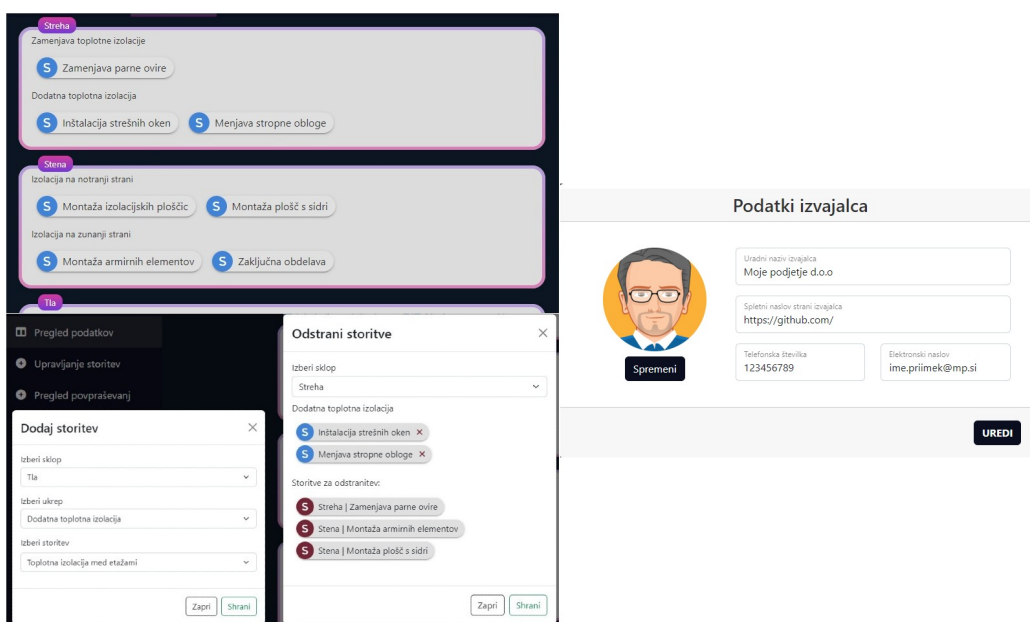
Streha
Zamenjava toplotne izolacije
S Zamenjava parne ovire
Dodatna toplotna izolacija
S Inštalacija strešnih oken S Menjava stropne obloge

Stena
Izolacija na notranji strani
S Montaža izolacijskih ploščic S Montaža plošč s sidri
Izolacija na zunanji strani
S Montaža armirnih elementov S Zaključna obdelava

Tla

Pregled podatkov
Upravljanje storitev
Pregled povpraševanj

Dodaj storitev
Izberi sklop
Tla
Izberi ukrep
Dodatna toplotna izolacija
Izberi storitev
Toplotna izolacija med etažami
Zapri Shrani

Odstrani storitve
Izberi sklop
Streha
Dodatna toplotna izolacija
S Inštalacija strešnih oken ×
S Menjava stropne obloge ×
Storitve za odstranitev:
S Streha | Zamenjava parne ovire
S Stena | Montaža armirnih elementov
S Stena | Montaža plošč s sidri
Zapri Shrani

Podatki izvajalca
Spremeni
Uradni naziv izvajalca
Moje podjetje d.o.o
Spletni naslov strani izvajalca
https://github.com/
Telefonska številka
123456789
Elektronski naslov
ime.priimek@mp.si
UREDI